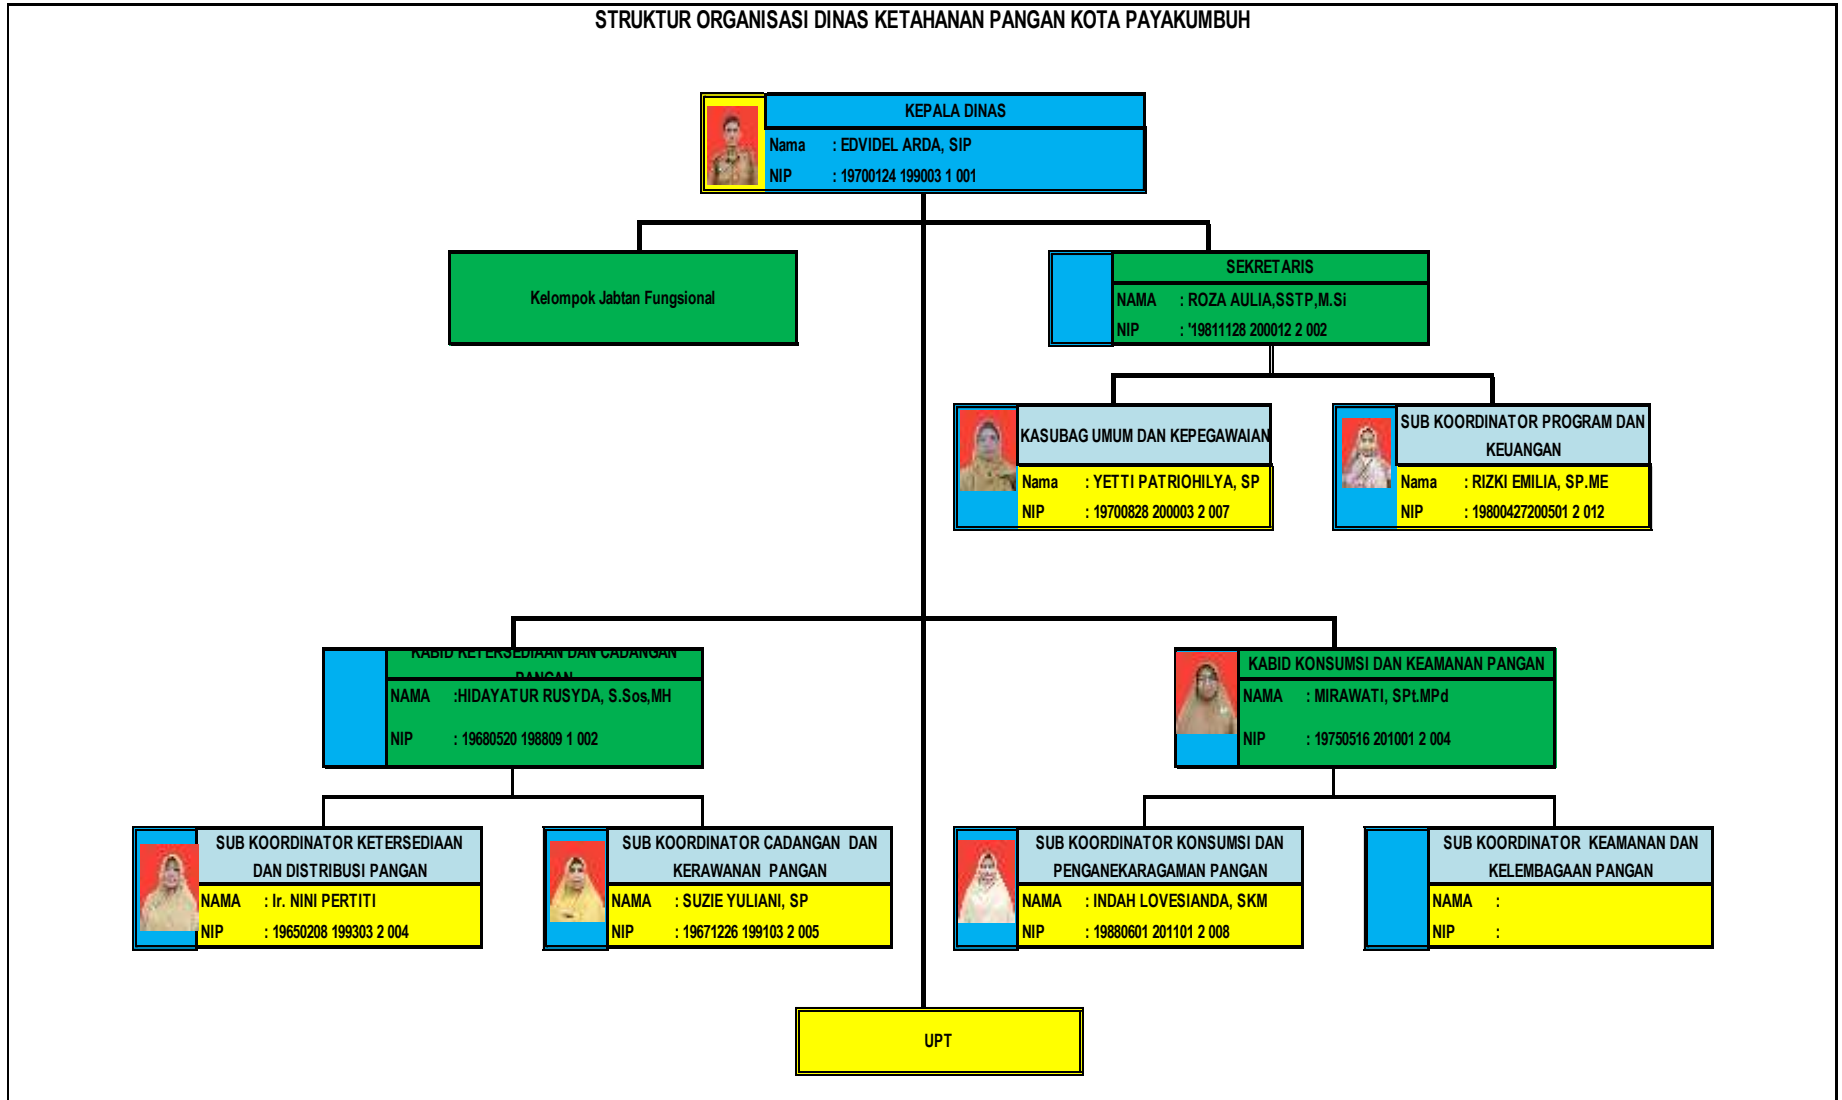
STRUKTUR ORGANISASI DINAS KETAHANAN PANGAN KOTA PAYAKUMBUH

KEPALA DINAS
Nama : EDVIDEL ARDA, SIP
NIP : 19700124 199003 1 001

Kelompok Jabtan Fungsional

SEKRETARIS
NAMA : ROZA AULIA,SSTP,M.Si
NIP : '19811128 200012 2 002

KASUBAG UMUM DAN KEPEGAWAIAN
Nama : YETTI PATRIOHILYA, SP
NIP : 19700828 200003 2 007

SUB KOORDINATOR PROGRAM DAN KEUANGAN
Nama : RIZKI EMILIA, SP.ME
NIP : 19800427200501 2 012

KABID KETERSEDIAAN DAN CADANGAN PANGAN
NAMA :HIDAYATUR RUSYDA, S.Sos,MH
NIP : 19680520 198809 1 002

KABID KONSUMSI DAN KEAMANAN PANGAN
NAMA : MIRAWATI, SPt.MPd
NIP : 19750516 201001 2 004

SUB KOORDINATOR KETERSEDIAAN DAN DISTRIBUSI PANGAN
NAMA : Ir. NINI PERTITI
NIP : 19650208 199303 2 004

SUB KOORDINATOR CADANGAN DAN KERAWANAN PANGAN
NAMA : SUZIE YULIANI, SP
NIP : 19671226 199103 2 005

SUB KOORDINATOR KONSUMSI DAN PENGANEKARAGAMAN PANGAN
NAMA : INDAH LOVESIANDA, SKM
NIP : 19880601 201101 2 008

SUB KOORDINATOR KEAMANAN DAN KELEMBAGAAN PANGAN
NAMA :
NIP :

UPT